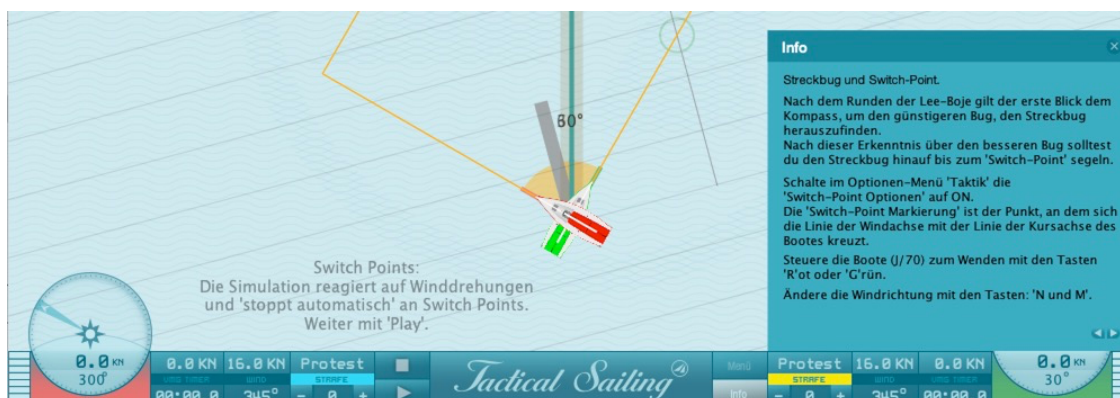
60°

Switch Points:
Die Simulation reagiert auf Winddrehungen und 'stoppt automatisch' an Switch Points.
Weiter mit 'Play'.

Info

Streckbug und Switch-Point.

Nach dem Runden der Lee-Boje gilt der erste Blick dem Kompass, um den günstigeren Bug, den Streckbug herauszufinden.
Nach dieser Erkenntnis über den besseren Bug solltest du den Streckbug hinauf bis zum 'Switch-Point' segeln.

Schalte im Optionen-Menü 'Taktik' die 'Switch-Point Optionen' auf ON.
Die 'Switch-Point Markierung' ist der Punkt, an dem sich die Linie der Windachse mit der Linie der Kursachse des Bootes kreuzt.

Steuere die Boote (J/70) zum Wenden mit den Tasten 'R'ot oder 'G'rün.

Ändere die Windrichtung mit den Tasten: 'N und M'.

0.0 KN
300°
0.0 KN
VMG TIMER
00:00.0
16.0 KN
WIND
345°
Protest
STRAFE
- 0 +
Tactical Sailing
Menü
Info
Protest
STRAFE
- 0 +
16.0 KN
WIND
345°
0.0 KN
VMG TIMER
00:00.0
0.0 KN
30°